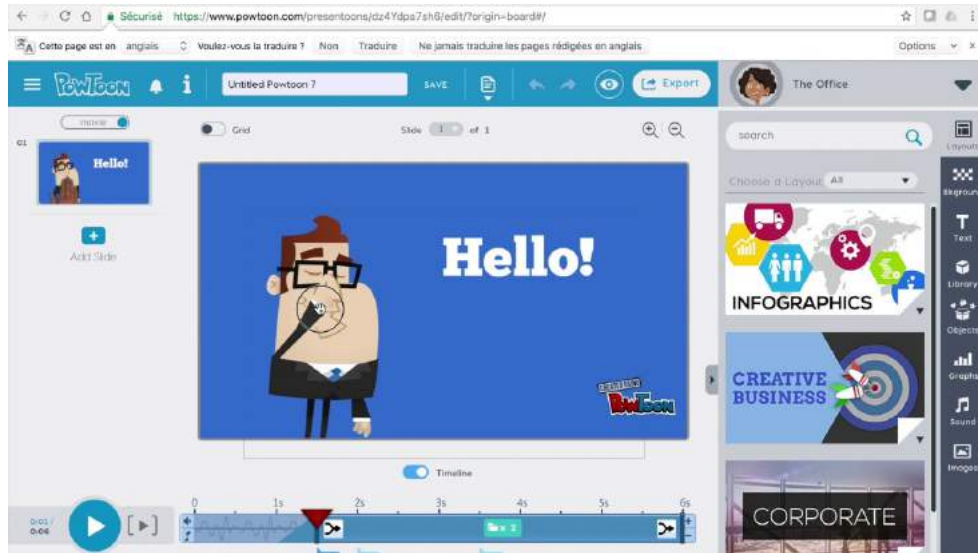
Sécurisé https://www.powtoon.com/presentoons/dz4Ydpa7sh6/edit/?origin=board#/

Cette page est en anglais Voulez-vous la traduire ? Non Traduire Ne jamais traduire les pages rédigées en anglais Options

PowToon Untitled Powtoon 7 SAVE Export The Office

movie

01 Hello!

Add Slide

Grid Slide 1 of 1

Hello!

CREATED USING PowToon

Timeline

0:01 / 0:06

0 1s 2s 3s 4s 5s 6s

search

Choose a Layout All

INFOGRAPHICS

CREATIVE BUSINESS

CORPORATE

Layouts

Bkground

Text

Library

Objects

Graphs

Sound

Images